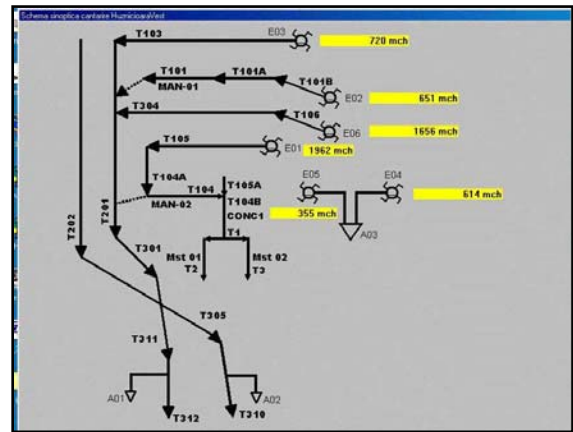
Schema sinoptica cantaire HuzniciouaVest

T103
E03
720 mch
T101
T101A
T101B
MAN-01
E02
651 mch
T304
T106
E06
1656 mch
T105
E01
1962 mch
T104A
E05
E04
614 mch
T104
T105A
MAN-02
T104B
CONC1
355 mch
A03
T201
T202
T301
T4
Mst 01
T2
Mst 02
T3
T305
T311
A01
T312
A02
T310